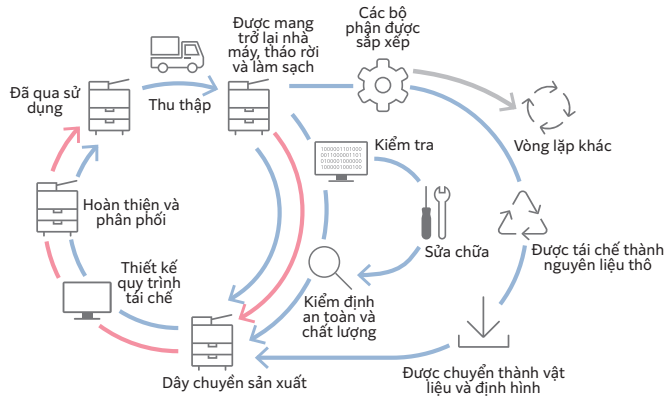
Được mang trở lại nhà máy, tháo rời và làm sạch

Các bộ phận được sắp xếp

Đã qua sử dụng

Thu thập

Vòng lặp khác

Kiểm tra

1000001101000
0011000001101
0100001000000
1000001000100

Hoàn thiện và phân phối

Được tái chế thành nguyên liệu thô

Sửa chữa

Thiết kế quy trình tái chế

Kiểm định an toàn và chất lượng

Dây chuyền sản xuất

Được chuyển thành vật liệu và định hình